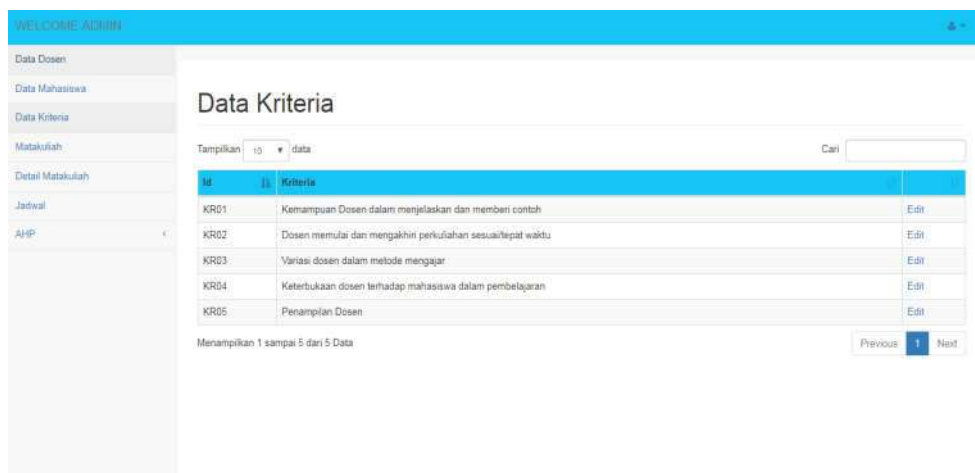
WELCOME ADMIN

Data Dosen
Data Mahasiswa
Data Kriteria
Matakuliah
Detail Matakuliah
Jadwal
AHP

Data Kriteria

Tampilkan 10 data

Cari

| Id | Kriteria | |
|---|---|---|
| KR01 | Kemampuan Dosen dalam menjelaskan dan memberi contoh | Edit |
| KR02 | Dosen memulai dan mengakhiri perkuliahan sesuai/tepat waktu | Edit |
| KR03 | Variasi dosen dalam metode mengajar | Edit |
| KR04 | Keterbukaan dosen terhadap mahasiswa dalam pembelajaran | Edit |
| KR05 | Penampilan Dosen | Edit |

Menampilkan 1 sampai 5 dari 5 Data

Previous 1 Next